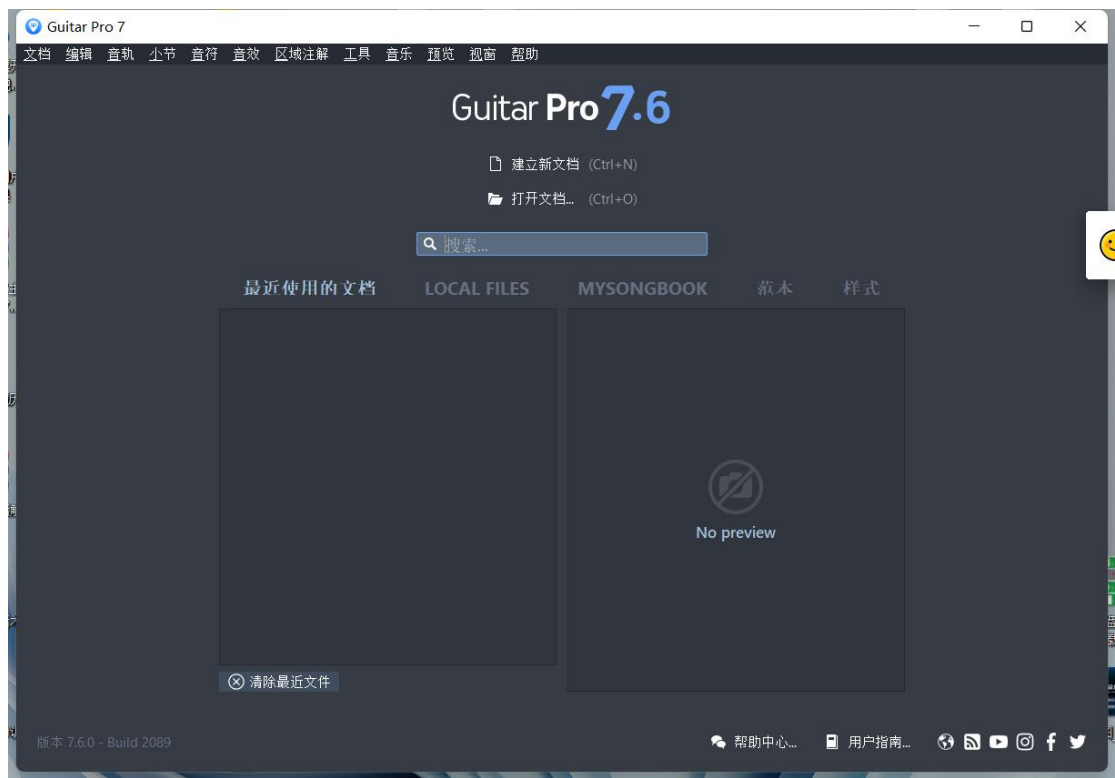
Guitar Pro 7

文档 编辑 音轨 小节 音符 音效 区域注解 工具 音乐 预览 视窗 帮助

Guitar Pro 7.6

建立新文档 (Ctrl+N)

打开文档... (Ctrl+O)

搜索...

最近使用的文档 LOCAL FILES MYSONGBOOK 范本 样式

No preview

清除最近文件

版本 7.6.0 - Build 2089

帮助中心... 用户指南...